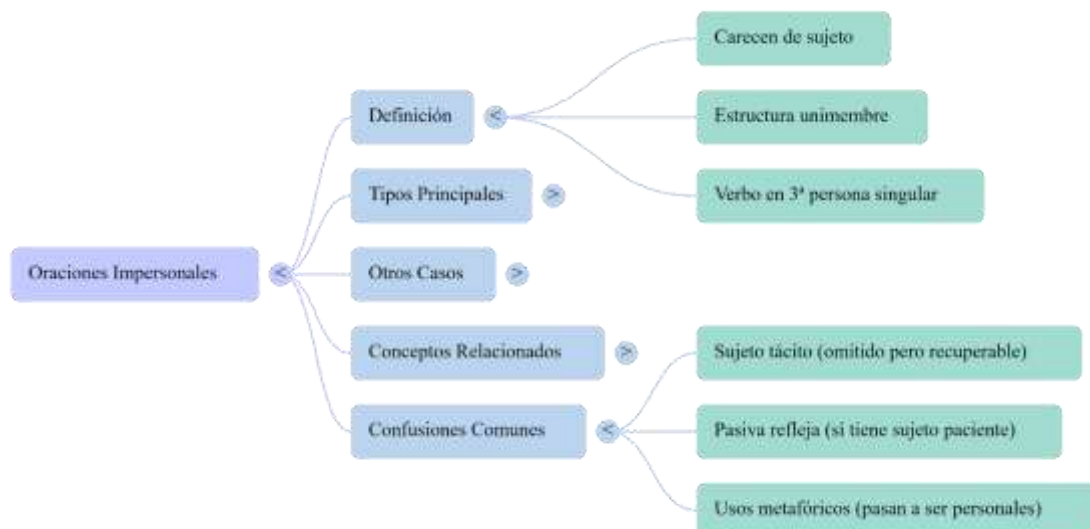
Oraciones Impersonales <

Definición <

Carecen de sujeto

Estructura unimembre

Verbo en 3ª persona singular

Tipos Principales >

Otros Casos >

Conceptos Relacionados >

Confusiones Comunes <

Sujeto tácito (omitido pero recuperable)

Pasiva refleja (si tiene sujeto paciente)

Usos metafóricos (pasan a ser personales)